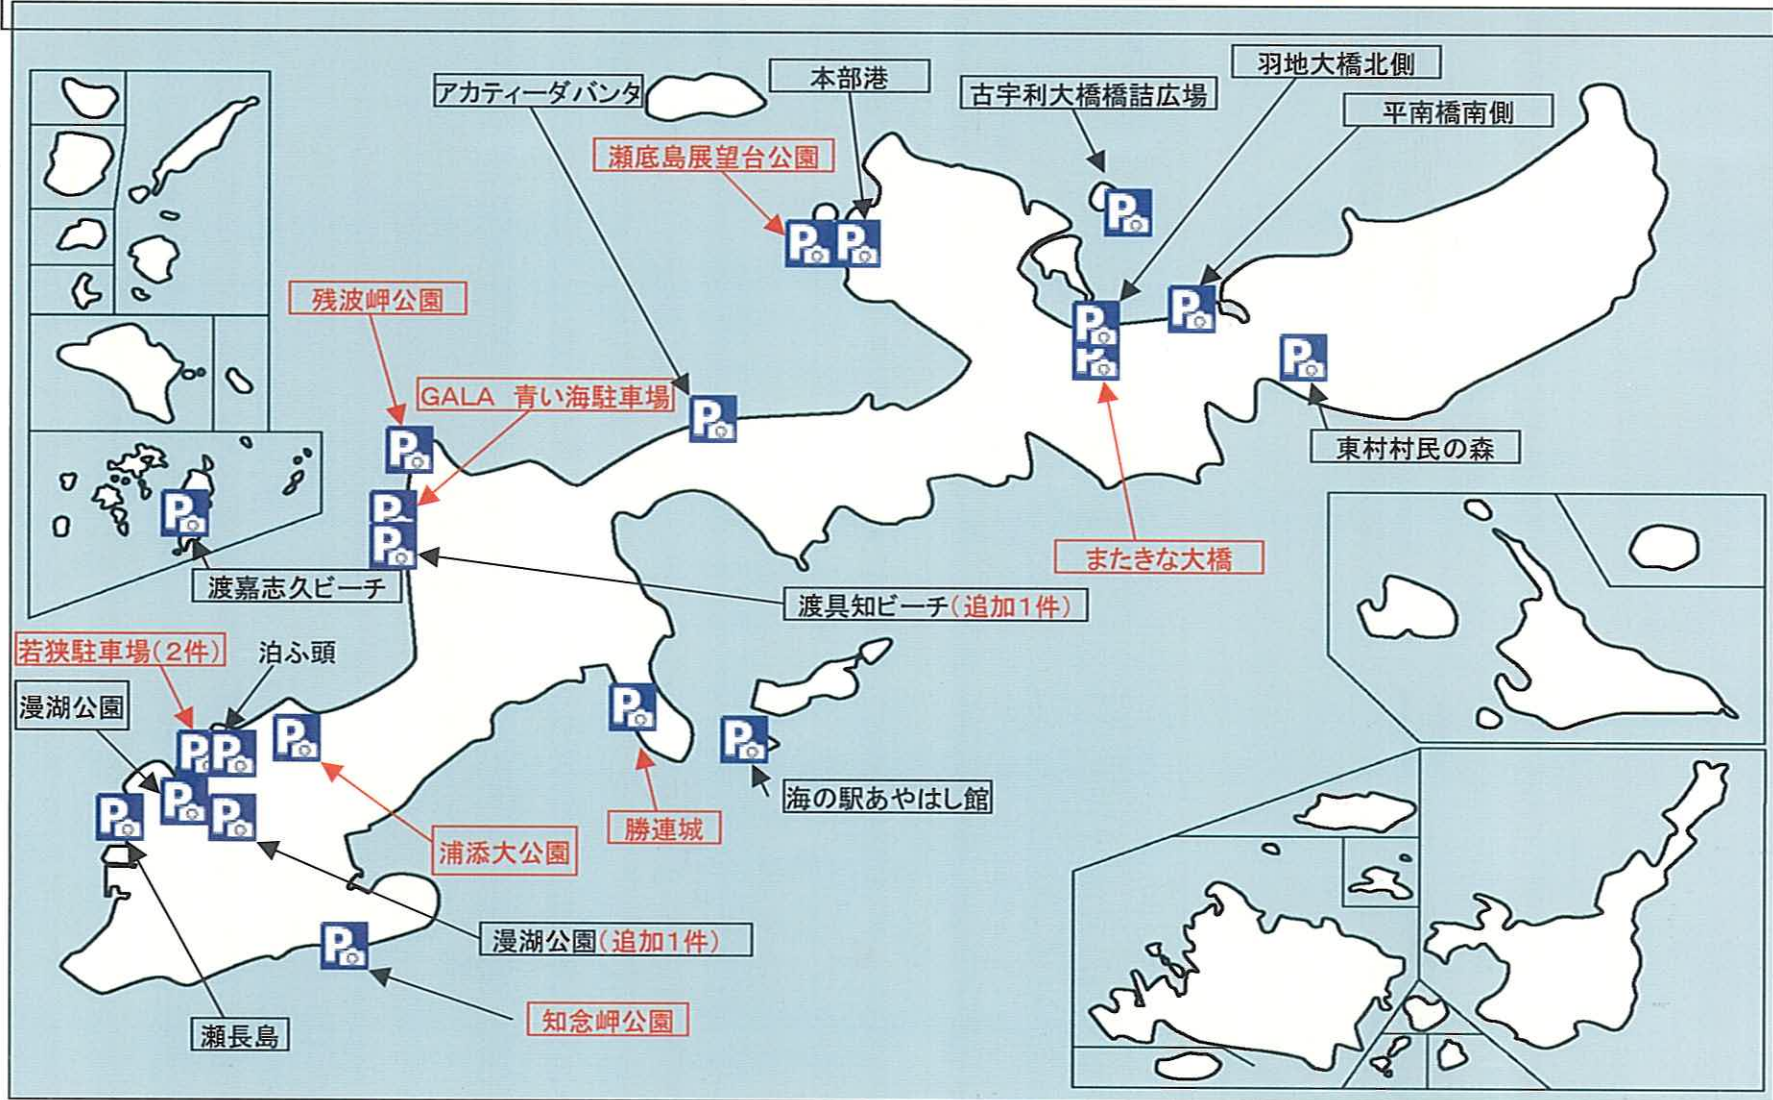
アカティーダバンタ

本部港

古宇利大橋橋詰広場

羽地大橋北側

平南橋南側

瀬底島展望台公園

残波岬公園

GALA 青い海駐車場

東村村民の森

またきな大橋

渡嘉志久ビーチ

渡具知ビーチ(追加1件)

若狭駐車場(2件)

泊ふ頭

漫湖公園

海の駅あやはし館

勝連城

浦添大公園

漫湖公園(追加1件)

知念岬公園

瀬長島